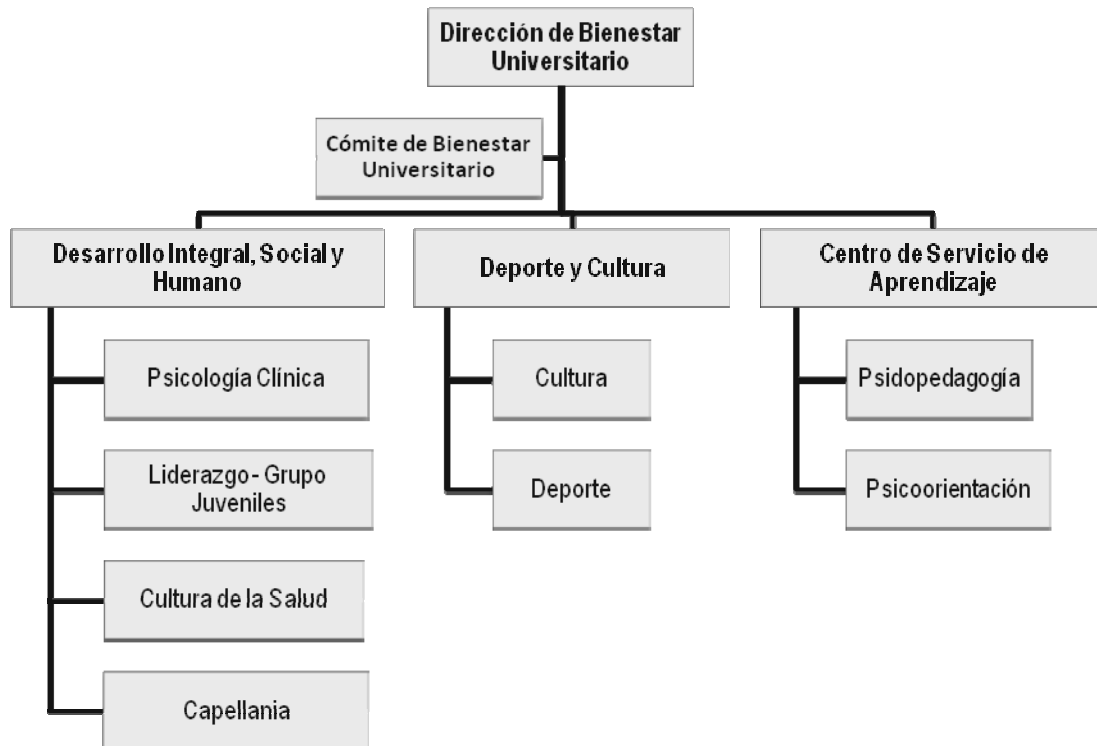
Dirección de Bienestar Universitario

Cómite de Bienestar Universitario

Desarrollo Integral, Social y Humano

Deporte y Cultura

Centro de Servicio de Aprendizaje

Psicología Clínica

Liderazgo - Grupo Juveniles

Cultura de la Salud

Capellania

Cultura

Deporte

Psidopedagogía

Psicoorientación